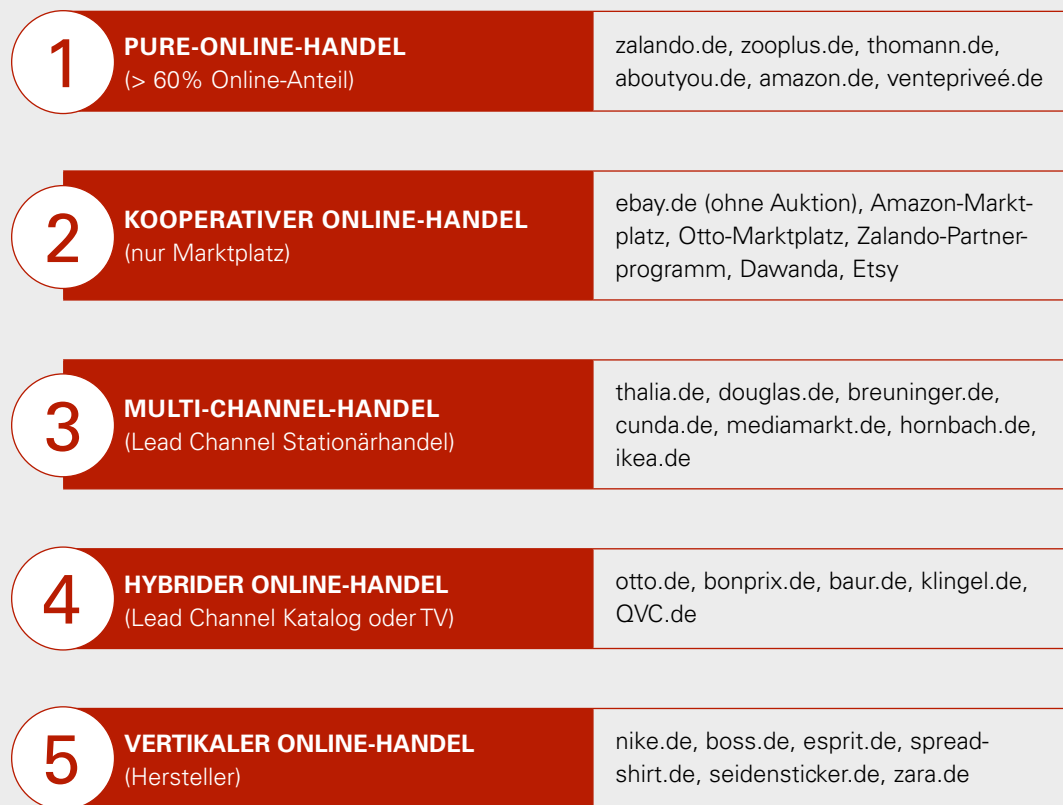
1 PURE-ONLINE-HANDEL
(> 60% Online-Anteil)

zalando.de, zooplus.de, thomann.de, aboutyou.de, amazon.de, ventepriveé.de

2 KOOPERATIVER ONLINE-HANDEL
(nur Marktplatz)

ebay.de (ohne Auktion), Amazon-Marktplatz, Otto-Marktplatz, Zalando-Partnerprogramm, Dawanda, Etsy

3 MULTI-CHANNEL-HANDEL
(Lead Channel Stationärhandel)

thalia.de, douglas.de, breuninger.de, cunda.de, mediamarkt.de, hornbach.de, ikea.de

4 HYBRIDER ONLINE-HANDEL
(Lead Channel Katalog oder TV)

otto.de, bonprix.de, baur.de, klingel.de, QVC.de

5 VERTIKALER ONLINE-HANDEL
(Hersteller)

nike.de, boss.de, esprit.de, spreadshirt.de, seidensticker.de, zara.de